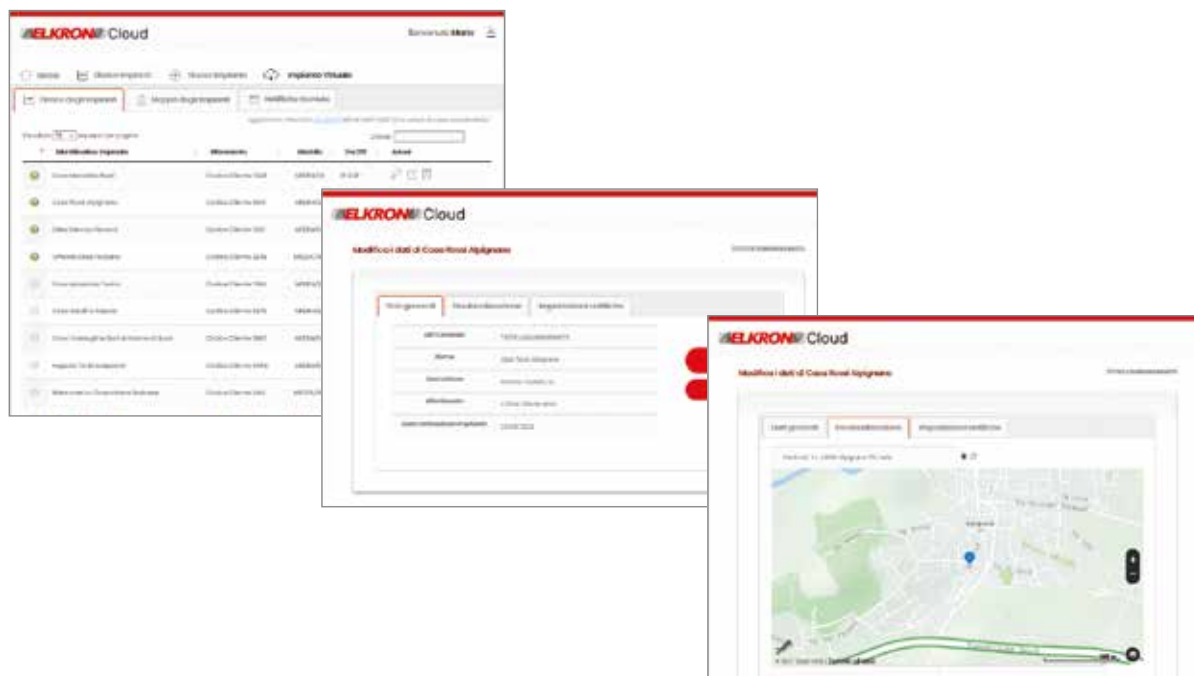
ELKRON Cloud

Benvenuto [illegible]

Home   Elenco impianti   Nuovo impianto   Impianto Virtuale

Elenco degli impianti   Mappa degli impianti   Notifiche Globali

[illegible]

Visualizza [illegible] impianti per pagina

Cerca:

| Identificativo impianto | Riferimento | Modello | Ver.FW | Azioni |
|---|---|---|---|---|
| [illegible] | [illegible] | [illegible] | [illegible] | |
| Casa Rossi Alpignano | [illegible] | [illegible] | | |
| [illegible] | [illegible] | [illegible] | | |
| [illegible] | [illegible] | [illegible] | | |
| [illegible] | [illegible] | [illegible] | | |
| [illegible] | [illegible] | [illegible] | | |
| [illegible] | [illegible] | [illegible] | | |
| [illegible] | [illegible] | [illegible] | | |
| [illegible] | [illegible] | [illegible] | | |

ELKRON Cloud

Modifica i dati di Casa Rossi Alpignano

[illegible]

Dati generali   Geolocalizzazione   Impostazioni notifiche

| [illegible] | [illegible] |
|---|---|
| Nome | Casa Rossi Alpignano |
| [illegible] | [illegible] |
| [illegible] | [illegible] |
| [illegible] | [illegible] |

ELKRON Cloud

Modifica i dati di Casa Rossi Alpignano

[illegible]

Dati generali   Geolocalizzazione   Impostazioni notifiche

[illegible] Alpignano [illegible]